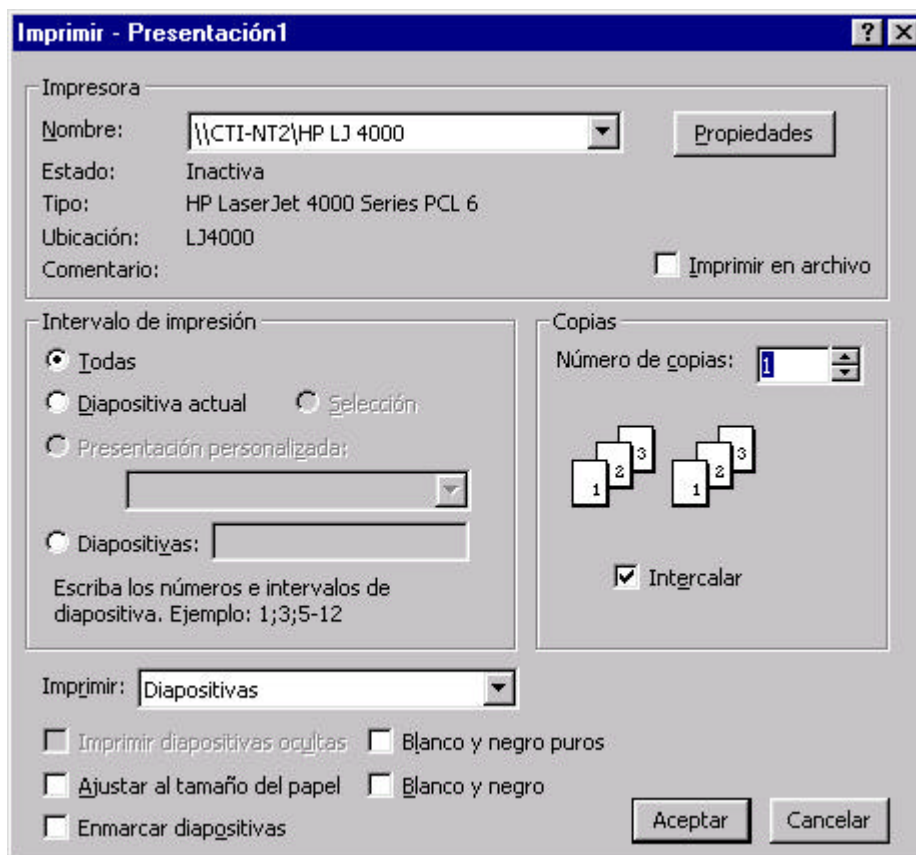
Imprimir - Presentación1

?
X

Impresora

Nombre: \\CTI-NT2\HP LJ 4000

Propiedades

Estado: Inactiva
Tipo: HP LaserJet 4000 Series PCL 6
Ubicación: LJ4000
Comentario:

Imprimir en archivo

Intervalo de impresión

Todas
Diapositiva actual
Selección
Presentación personalizada:
Diapositivas:

Escriba los números e intervalos de diapositiva. Ejemplo: 1;3;5-12

Copias

Número de copias: 1

1 2 3 1 2 3

Intercalar

Imprimir: Diapositivas

Imprimir diapositivas ocultas
Blanco y negro puros
Ajustar al tamaño del papel
Blanco y negro
Enmarcar diapositivas

Aceptar
Cancelar